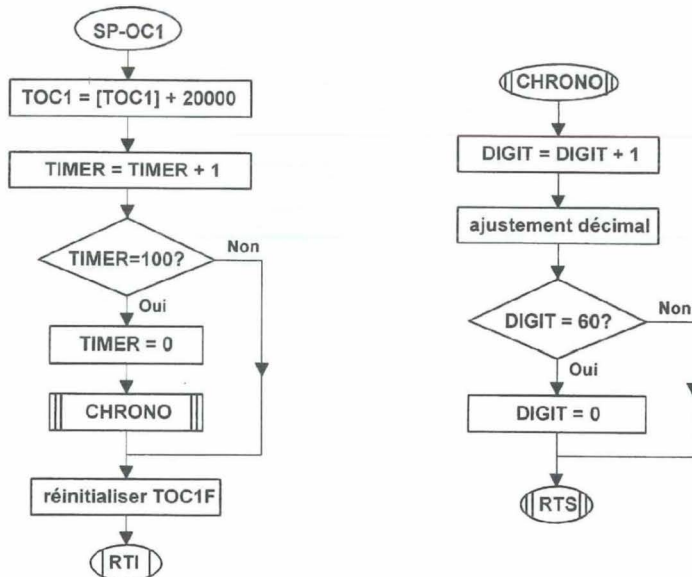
SP-OC1

TOC1 = [TOC1] + 20000

TIMER = TIMER + 1

TIMER=100?

Non

Oui

TIMER = 0

CHRONO

réinitialiser TOC1F

RTI

CHRONO

DIGIT = DIGIT + 1

ajustement décimal

DIGIT = 60?

Non

Oui

DIGIT = 0

RTS